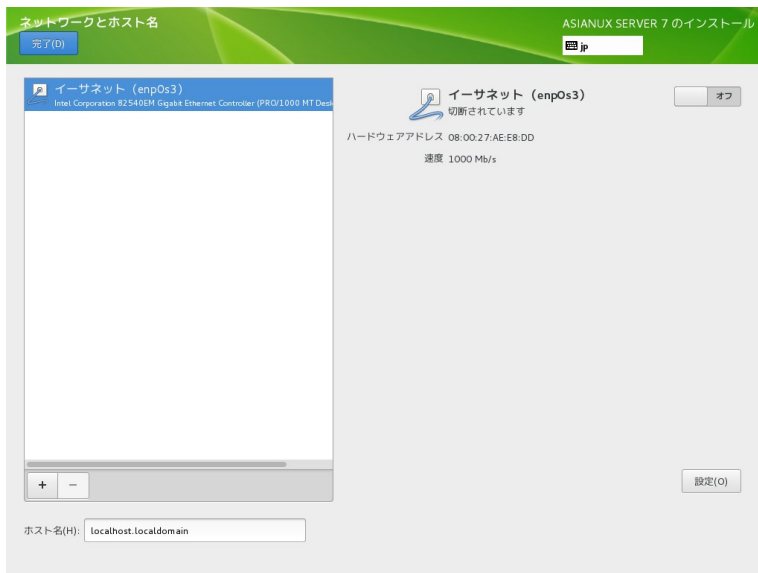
ネットワークとホスト名

完了(D)

ASIANUX SERVER 7 のインストール

jp

イーサネット (enp0s3)
Intel Corporation 82540EM Gigabit Ethernet Controller (PRO/1000 MT Desk

イーサネット (enp0s3)
切断されています

オフ

ハードウェアアドレス 08:00:27:AE:E8:DD

速度 1000 Mb/s

+ −

設定(O)

ホスト名(H): localhost.localdomain